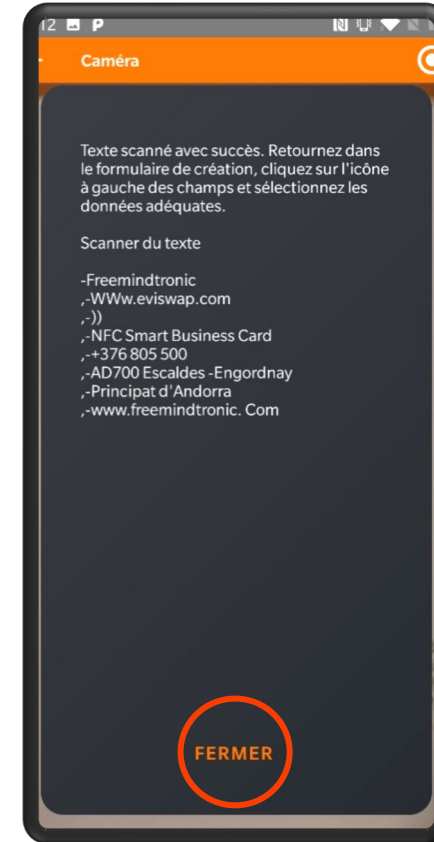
12 P

Caméra

Texte scanné avec succès. Retournez dans le formulaire de création, cliquez sur l'icône à gauche des champs et sélectionnez les données adéquates.

Scanner du texte

-Freemindtronic
,-WWw.eviswap.com
,-))
,-NFC Smart Business Card
,-+376 805 500
,-AD700 Escaldes -Engordnay
,-Principat d'Andorra
,-www.freemindtronic. Com

FERMER